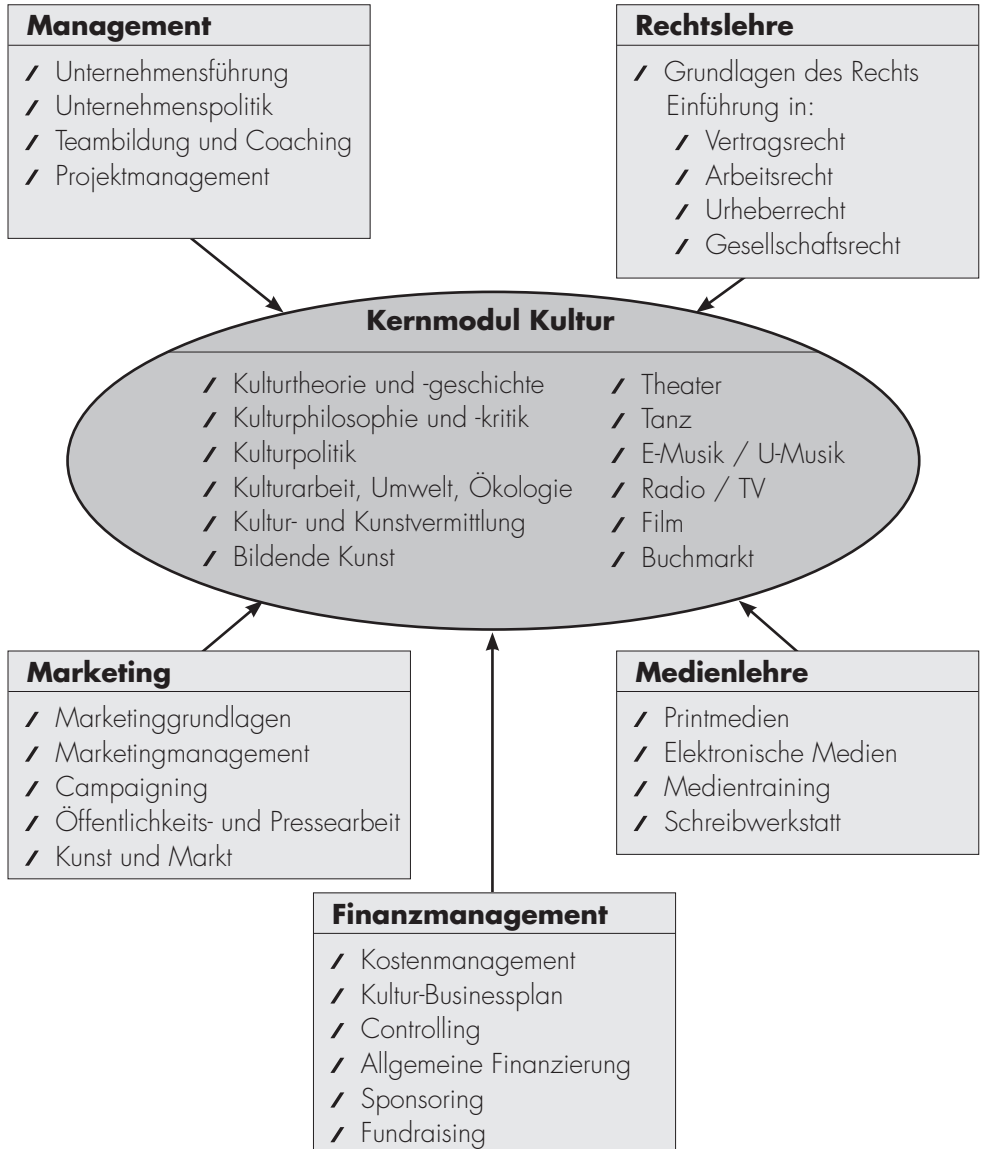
**Management**

/ Unternehmensführung
/ Unternehmenspolitik
/ Teambildung und Coaching
/ Projektmanagement

**Rechtslehre**

/ Grundlagen des Rechts
Einführung in:
/ Vertragsrecht
/ Arbeitsrecht
/ Urheberrecht
/ Gesellschaftsrecht

**Kernmodul Kultur**

/ Kulturtheorie und -geschichte
/ Kulturphilosophie und -kritik
/ Kulturpolitik
/ Kulturarbeit, Umwelt, Ökologie
/ Kultur- und Kunstvermittlung
/ Bildende Kunst

/ Theater
/ Tanz
/ E-Musik / U-Musik
/ Radio / TV
/ Film
/ Buchmarkt

**Marketing**

/ Marketinggrundlagen
/ Marketingmanagement
/ Campaigning
/ Öffentlichkeits- und Pressearbeit
/ Kunst und Markt

**Medienlehre**

/ Printmedien
/ Elektronische Medien
/ Medientraining
/ Schreibwerkstatt

**Finanzmanagement**

/ Kostenmanagement
/ Kultur-Businessplan
/ Controlling
/ Allgemeine Finanzierung
/ Sponsoring
/ Fundraising